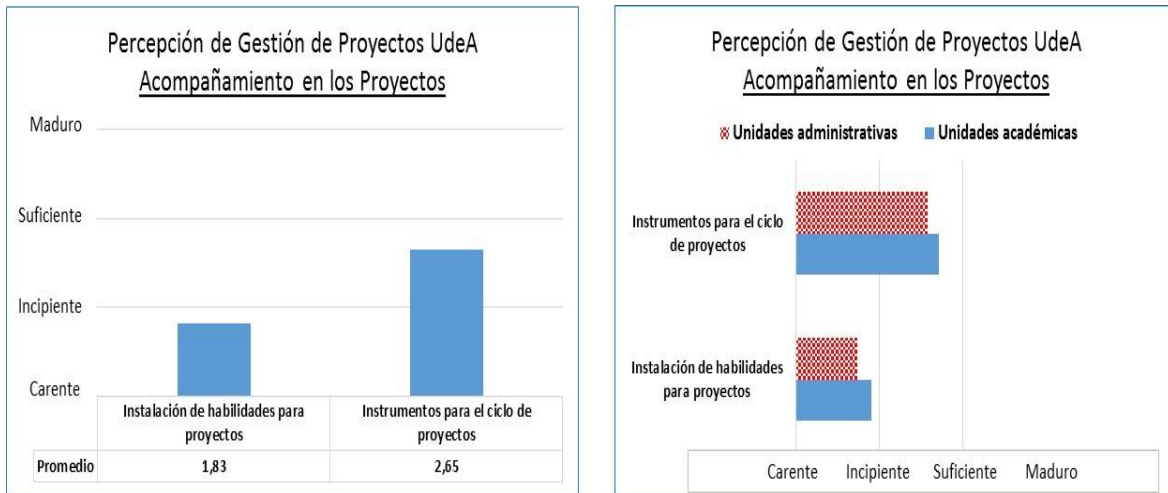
Percepción de Gestión de Proyectos UdeA
Acompañamiento en los Proyectos

Maduro
Suficiente
Incipiente
Carente

| | Instalación de habilidades para proyectos | Instrumentos para el ciclo de proyectos |
|---|---|---|
| Promedio | 1,83 | 2,65 |

Percepción de Gestión de Proyectos UdeA
Acompañamiento en los Proyectos

Unidades administrativas
Unidades académicas

Instrumentos para el ciclo de proyectos
Instalación de habilidades para proyectos

Carente
Incipiente
Suficiente
Maduro